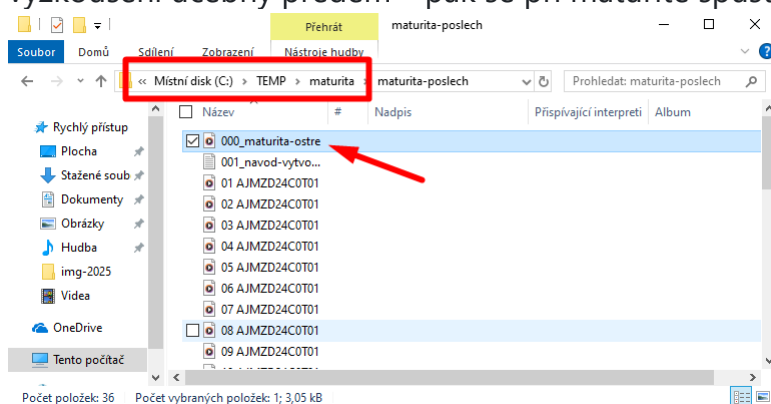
vyzkoušení učebny předem – pak se při maturitě spust

Přehrát
maturita-poslech
Soubor
Domů
Sdílení
Zobrazení
Nástroje hudby
« Místní disk (C:) › TEMP › maturita › maturita-poslech
Prohledat: maturita-poslech
Rychlý přístup
Plocha
Stažené soub
Dokumenty
Obrázky
Hudba
img-2025
Videa
OneDrive
Tento počítač

| Název | # | Nadpis | Přispívající interpreti | Album |
|---|---|---|---|---|
| 000_maturita-ostre | | | | |
| 001_navod-vytvo... | | | | |
| 01 AJMZD24C0T01 | | | | |
| 02 AJMZD24C0T01 | | | | |
| 03 AJMZD24C0T01 | | | | |
| 04 AJMZD24C0T01 | | | | |
| 05 AJMZD24C0T01 | | | | |
| 06 AJMZD24C0T01 | | | | |
| 07 AJMZD24C0T01 | | | | |
| 08 AJMZD24C0T01 | | | | |
| 09 AJMZD24C0T01 | | | | |

Počet položek: 36
Počet vybraných položek: 1; 3,05 kB